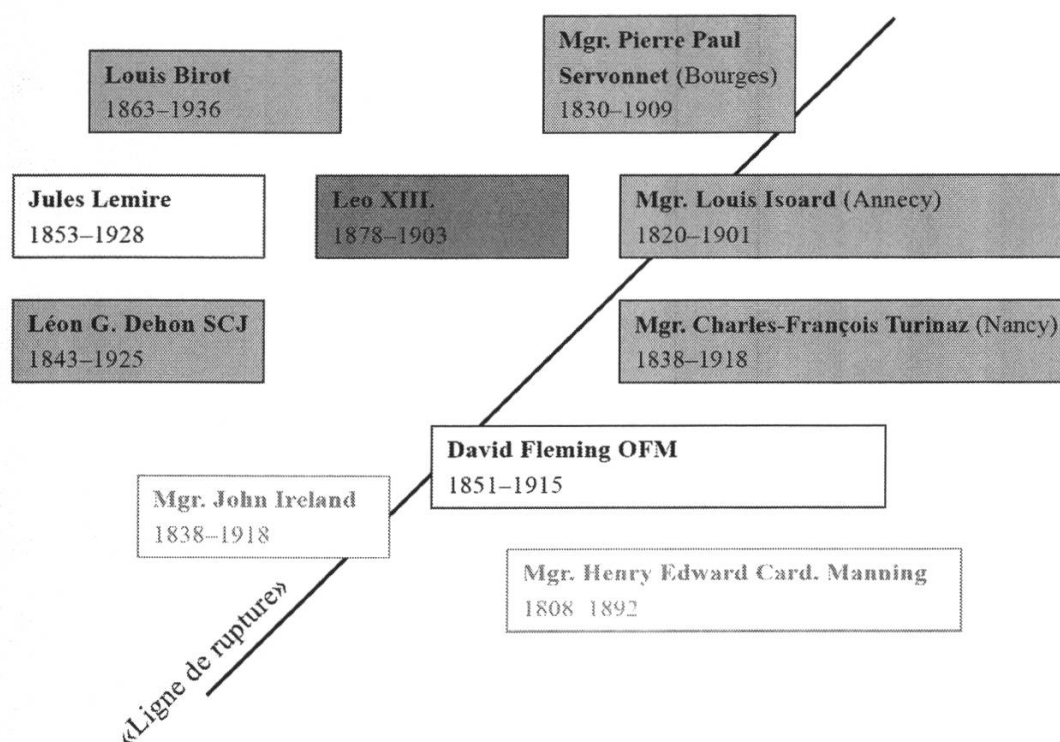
Louis Birot
1863–1936

Mgr. Pierre Paul Servonnet (Bourges)
1830–1909

Jules Lemire
1853–1928

Leo XIII.
1878–1903

Mgr. Louis Isoard (Annecy)
1820–1901

Léon G. Dehon SCJ
1843–1925

Mgr. Charles-François Turinaz (Nancy)
1838–1918

David Fleming OFM
1851–1915

Mgr. John Ireland
1838–1918

Mgr. Henry Edward Card. Manning
1808 1892

«Ligne de rupture»